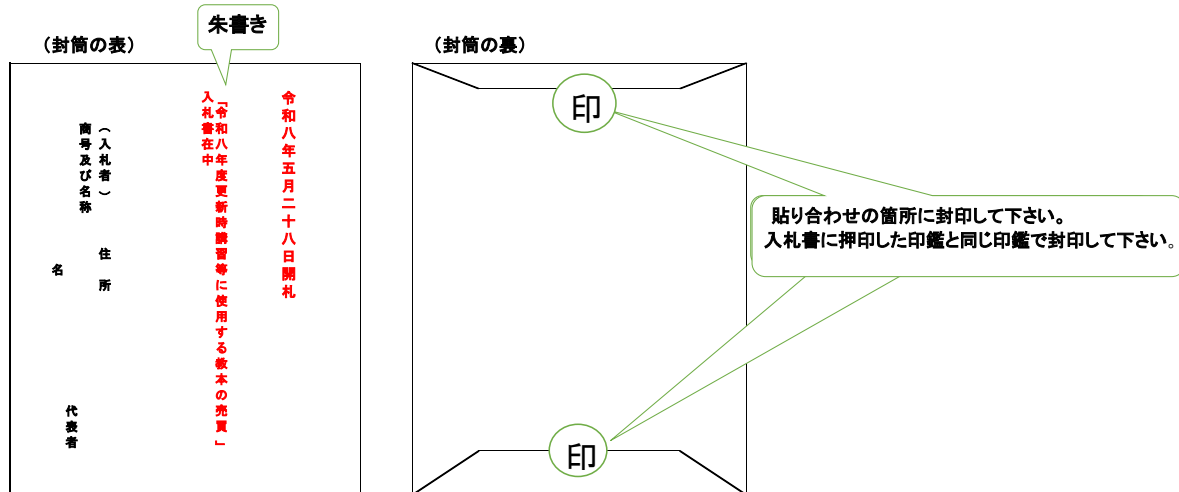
（封筒の表）

朱書き

令和八年五月二十八日開札

「令和八年度更新時講習等に使用する教本の売買」入札書在中

（入札者）

住所

商号及び名称

代表者

名

（封筒の裏）

印

貼り合わせの箇所に封印して下さい。
入札書に押印した印鑑と同じ印鑑で封印して下さい。

印